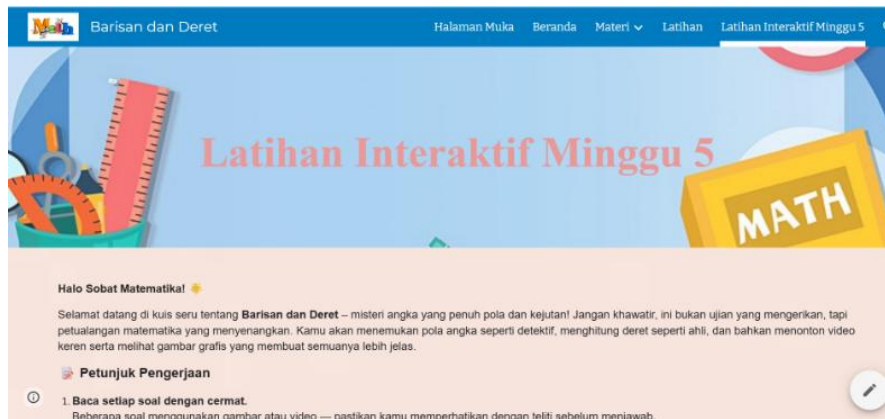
Math Barisan dan Deret

Halaman Muka Beranda Materi Latihan Latihan Interaktif Minggu 5

Latihan Interaktif Minggu 5

MATH

Halo Sobat Matematika!

Selamat datang di kuis seru tentang **Barisan dan Deret** – misteri angka yang penuh pola dan kejutan! Jangan khawatir, ini bukan ujian yang mengerikan, tapi petualangan matematika yang menyenangkan. Kamu akan menemukan pola angka seperti detektif, menghitung deret seperti ahli, dan bahkan menonton video keren serta melihat gambar grafis yang membuat semuanya lebih jelas.

Petunjuk Pengerjaan

1. **Baca setiap soal dengan cermat.**
Beberapa soal menggunakan gambar atau video — pastikan kamu memperhatikan dengan teliti sebelum menjawab.